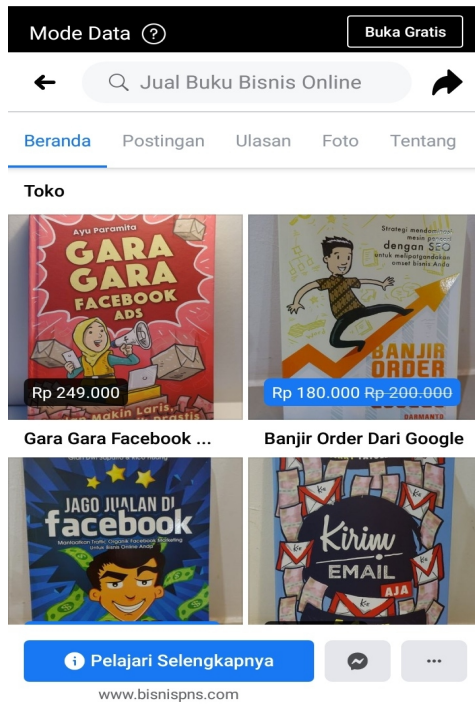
Mode Data ?

Buka Gratis

Jual Buku Bisnis Online

Beranda Postingan Ulasan Foto Tentang

Toko

Ayu Paramita
GARA GARA FACEBOOK ADS

Rp 249.000

Strategi mendongkrak mesin pencari dengan SEO untuk melipatgandakan omset bisnis Anda

BANJIR ORDER

Rp 180.000 Rp 200.000

Gara Gara Facebook ...

Banjir Order Dari Google

JAGO JUALAN DI facebook

Kirim EMAIL AJA

Pelajari Selengkapnya

...

www.bisnispns.com